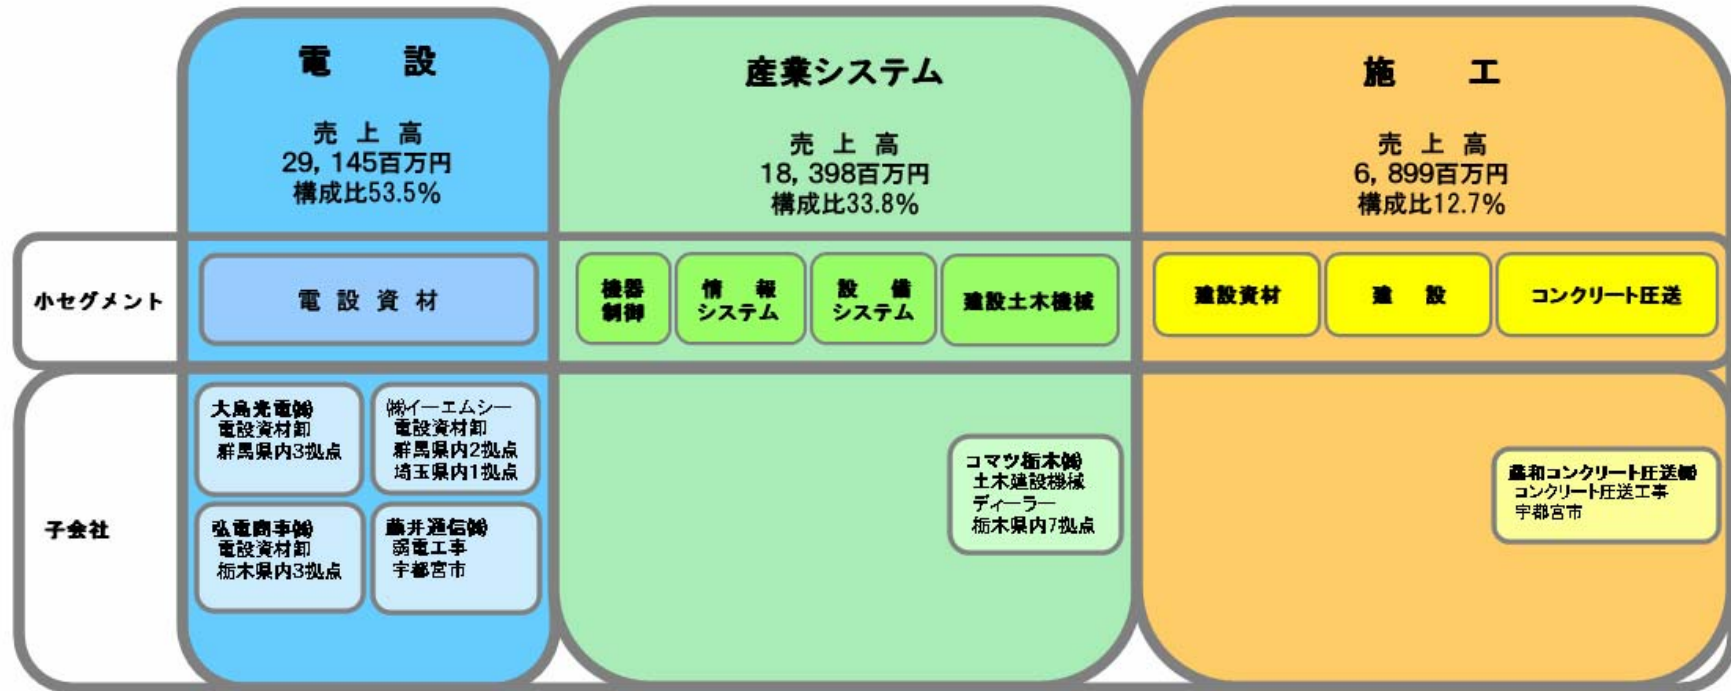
電　設

売 上 高
29, 145百万円
構成比53.5%

産業システム

売 上 高
18, 398百万円
構成比33.8%

施　工

売 上 高
6, 899百万円
構成比12.7%

小セグメント

電 設 資 材

機器制御

情　報 システム

設　備 システム

建設土木機械

建設資材

建　設

コンクリート圧送

子会社

大島光電(株)
電設資材卸
群馬県内3拠点

(株)イーエムシー
電設資材卸
群馬県内2拠点
埼玉県内1拠点

弘電商事(株)
電設資材卸
栃木県内3拠点

藤井通信(株)
弱電工事
宇都宮市

コマツ栃木(株)
土木建設機械
ディーラー
栃木県内7拠点

豊和コンクリート圧送(株)
コンクリート圧送工事
宇都宮市